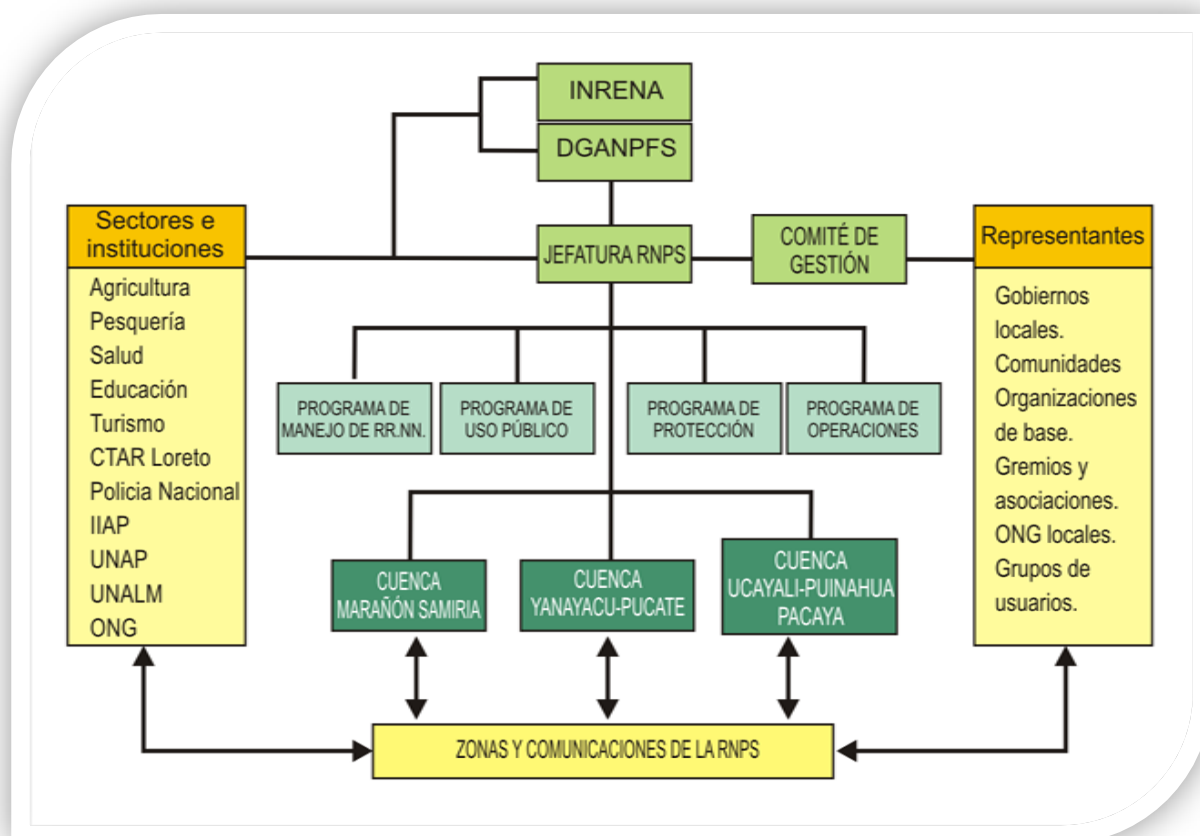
INRENA

DGANPFS

Sectores e instituciones

Agricultura
Pesquería
Salud
Educación
Turismo
CTAR Loreto
Policia Nacional
IIAP
UNAP
UNALM
ONG

JEFATURA RNPS

COMITÉ DE GESTIÓN

Representantes

Gobiernos locales.
Comunidades
Organizaciones de base.
Gremios y asociaciones.
ONG locales.
Grupos de usuarios.

PROGRAMA DE MANEJO DE RR.NN.

PROGRAMA DE USO PÚBLICO

PROGRAMA DE PROTECCIÓN

PROGRAMA DE OPERACIONES

CUENCA MARAÑÓN SAMIRIA

CUENCA YANAYACU-PUCATE

CUENCA UCAYALI-PUINAHUA PACAYA

ZONAS Y COMUNICACIONES DE LA RNPS